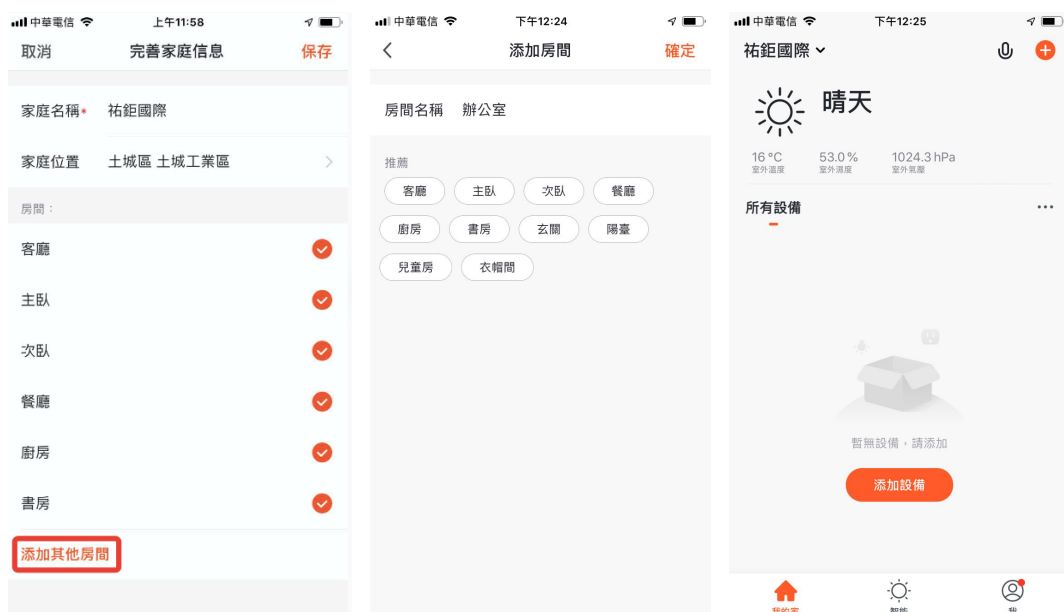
中華電信 上午11:58
取消 完善家庭信息 保存
家庭名稱* 祐鉅國際
家庭位置 土城區 土城工業區
房間：
客廳
主臥
次臥
餐廳
廚房
書房
添加其他房間

中華電信 下午12:24
添加房間 確定
房間名稱 辦公室
推薦
客廳 主臥 次臥 餐廳
廚房 書房 玄關 陽臺
兒童房 衣帽間

中華電信 下午12:25
祐鉅國際
晴天
16 °C 室外溫度
53.0 % 室外濕度
1024.3 hPa 室外氣壓
所有設備
暫無設備，請添加
添加設備
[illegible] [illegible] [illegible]